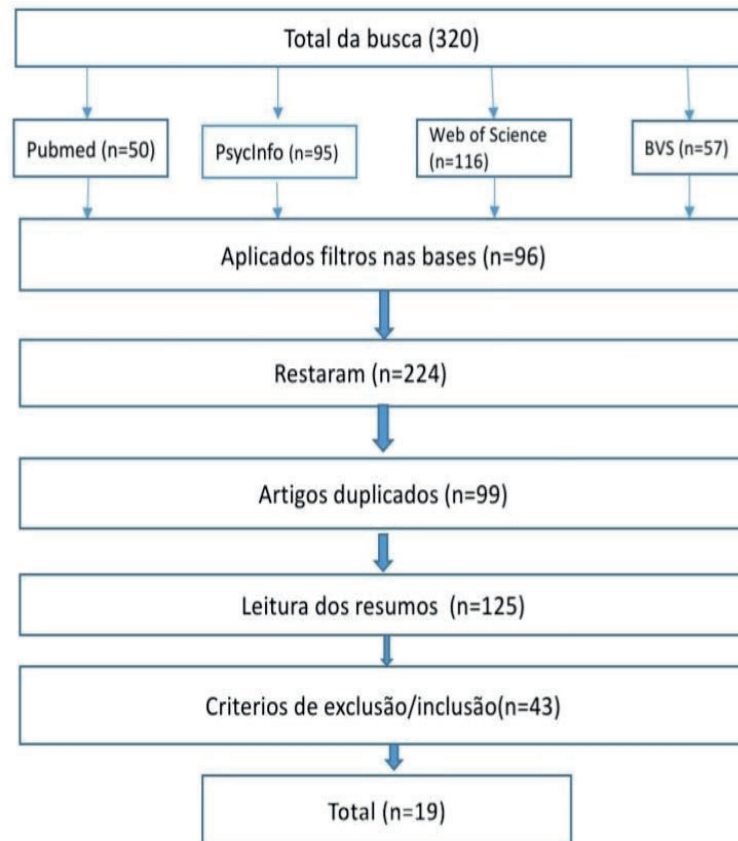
Total da busca (320)

Pubmed (n=50)

PsycInfo (n=95)

Web of Science (n=116)

BVS (n=57)

Aplicados filtros nas bases (n=96)

Restaram (n=224)

Artigos duplicados (n=99)

Leitura dos resumos (n=125)

Criterios de exclusão/inclusão(n=43)

Total (n=19)